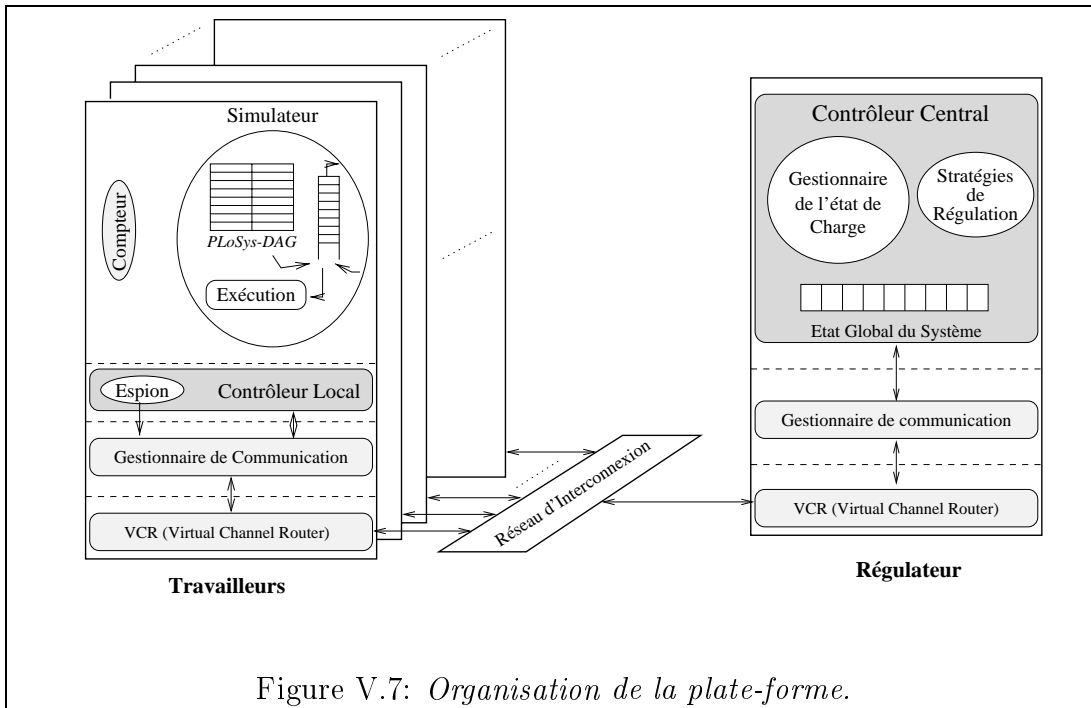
Simulateur

Compteur

PLoSys-DAG

Exécution

Espion

Contrôleur Local

Gestionnaire de Communication

VCR (Virtual Channel Router)

Travailleurs

Réseau d'Interconnexion

Contrôleur Central

Gestionnaire de l'état de Charge

Stratégies de Régulation

Etat Global du Système

Gestionnaire de communication

VCR (Virtual Channel Router)

Régulateur

Figure V.7: Organisation de la plate-forme.